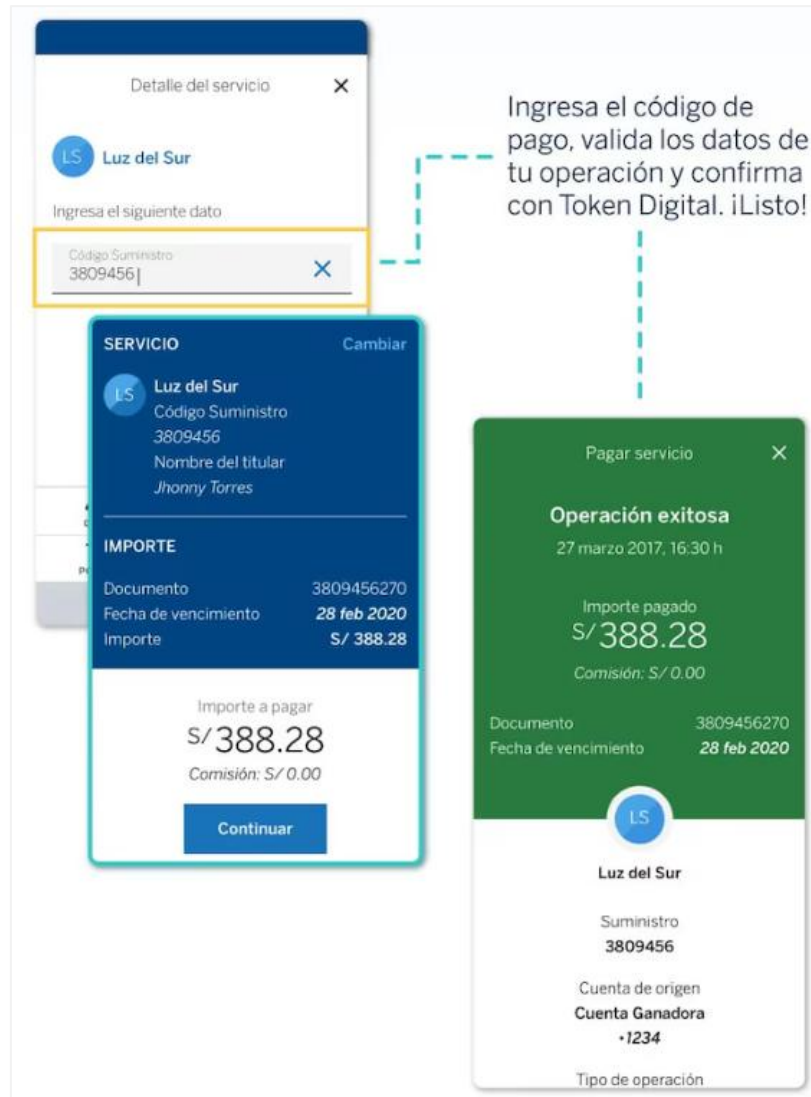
Detalle del servicio ×

LS Luz del Sur

Ingresa el siguiente dato

Código Suministro
3809456 ×

Ingresa el código de pago, valida los datos de tu operación y confirma con Token Digital. ¡Listo!

SERVICIO Cambiar

LS Luz del Sur
Código Suministro
3809456
Nombre del titular
Jhonny Torres

IMPORTE

| | |
|---|---|
| Documento | 3809456270 |
| Fecha de vencimiento | 28 feb 2020 |
| Importe | S/ 388.28 |

Importe a pagar
S/388.28
Comisión: S/ 0.00

Continuar

Pagar servicio ×

Operación exitosa
27 marzo 2017, 16:30 h

Importe pagado
S/388.28
Comisión: S/ 0.00

| | |
|---|---|
| Documento | 3809456270 |
| Fecha de vencimiento | 28 feb 2020 |

LS

Luz del Sur

Suministro
3809456

Cuenta de origen
Cuenta Ganadora
•1234

Tipo de operación